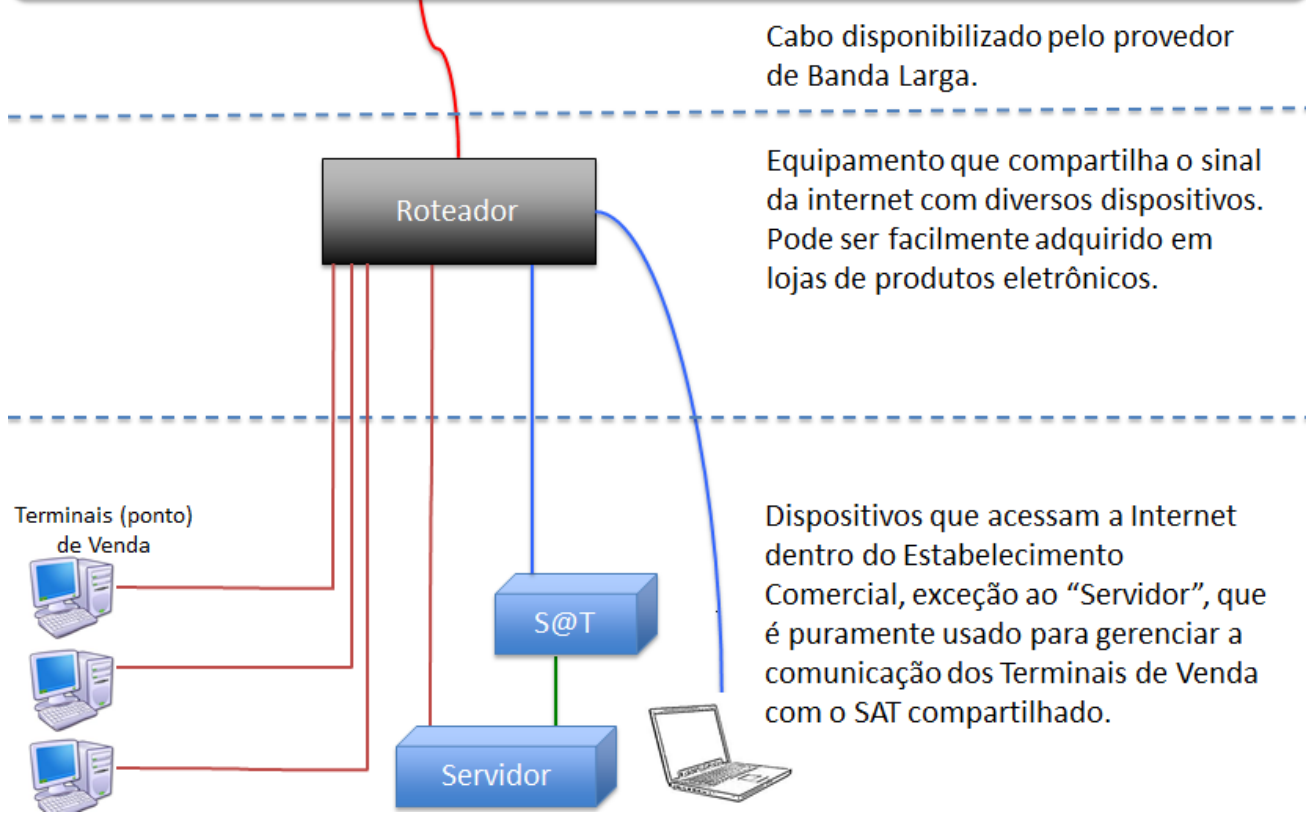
Cabo disponibilizado pelo provedor de Banda Larga.

Roteador

Equipamento que compartilha o sinal da internet com diversos dispositivos. Pode ser facilmente adquirido em lojas de produtos eletrônicos.

Terminais (ponto) de Venda

S@T

Servidor

Dispositivos que acessam a Internet dentro do Estabelecimento Comercial, exceção ao “Servidor”, que é puramente usado para gerenciar a comunicação dos Terminais de Venda com o SAT compartilhado.